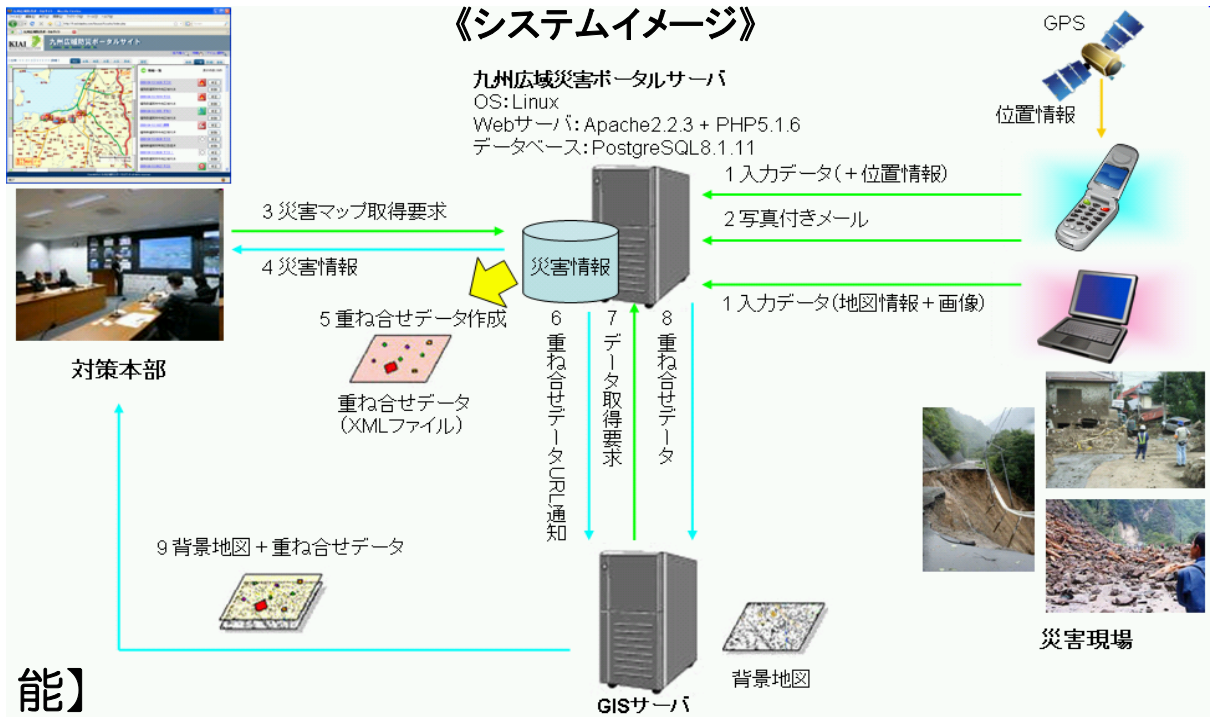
《システムイメージ》

九州広域災害ポータルサイト

九州広域災害ポータルサーバ
OS：Linux
Webサーバ：Apache2.2.3 + PHP5.1.6
データベース：PostgreSQL8.1.11

GPS
位置情報

1 入力データ（＋位置情報）
2 写真付きメール
1 入力データ（地図情報＋画像）

3 災害マップ取得要求
4 災害情報

災害情報

5 重ね合せデータ作成
重ね合せデータ
（XMLファイル）

6 重ね合せデータURL通知
7 データ取得要求
8 重ね合せデータ

対策本部

9 背景地図＋重ね合せデータ

GISサーバ
背景地図

災害現場

能】